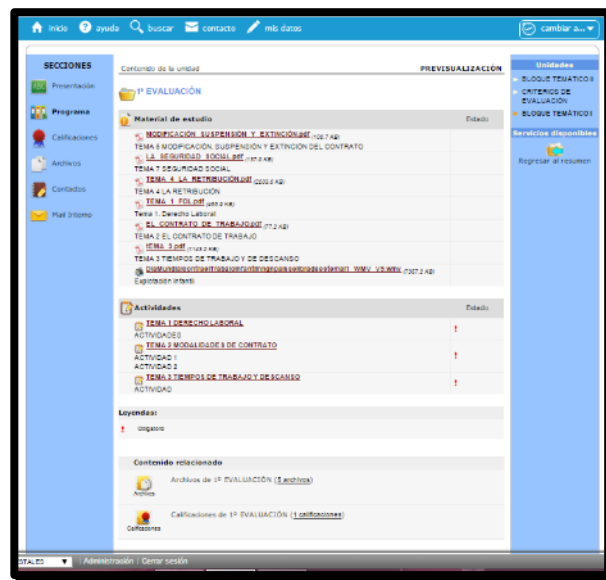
inicio ayuda buscar contacto mis datos cambiar a...

SECCIONES
Presentación
Programa
Calificaciones
Archivos
Contactos
Mail Interno

Contenido de la unidad
PREVISUALIZACIÓN

1ª EVALUACIÓN

Material de estudio
Estado

MODIFICACIÓN SUSPENSION Y EXTINCIÓN.pdf (102.7 KB)
TEMA 8 MODIFICACIÓN, SUSPENSIÓN Y EXTINCIÓN DEL CONTRATO
LA SEGURIDAD SOCIAL.pdf (187.0 KB)
TEMA 7 SEGURIDAD SOCIAL
TEMA 4 LA RETRIBUCION.pdf (2202.0 KB)
TEMA 4 LA RETRIBUCIÓN
TEMA 1 FOL.pdf (480.0 KB)
Tema 1. Derecho Laboral
EL CONTRATO DE TRABAJO.pdf (77.2 KB)
TEMA 2 EL CONTRATO DE TRABAJO
TEMA 3.pdf (1129.2 KB)
TEMA 3 TIEMPOS DE TRABAJO Y DE DESCANSO
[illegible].wmv (7307.2 KB)
Explicación infantil

Actividades
Estado
TEMA 1 DERECHO LABORAL
ACTIVIDADES
TEMA 2 MODALIDADES DE CONTRATO
ACTIVIDAD 1
ACTIVIDAD 2
TEMA 3 TIEMPOS DE TRABAJO Y DESCANSO
ACTIVIDAD

Leyendas:
Obligatorio

Contenido relacionado
Archivos
Archivos de 1ª EVALUACIÓN (3 archivos)
Calificaciones
Calificaciones de 1ª EVALUACIÓN (1 calificaciones)

Unidades
BLOQUE TEMÁTICO II
CRITERIOS DE EVALUACIÓN
BLOQUE TEMÁTICO I

Servicios disponibles
Regresar al resumen

STALES | Administración | Cerrar sesión